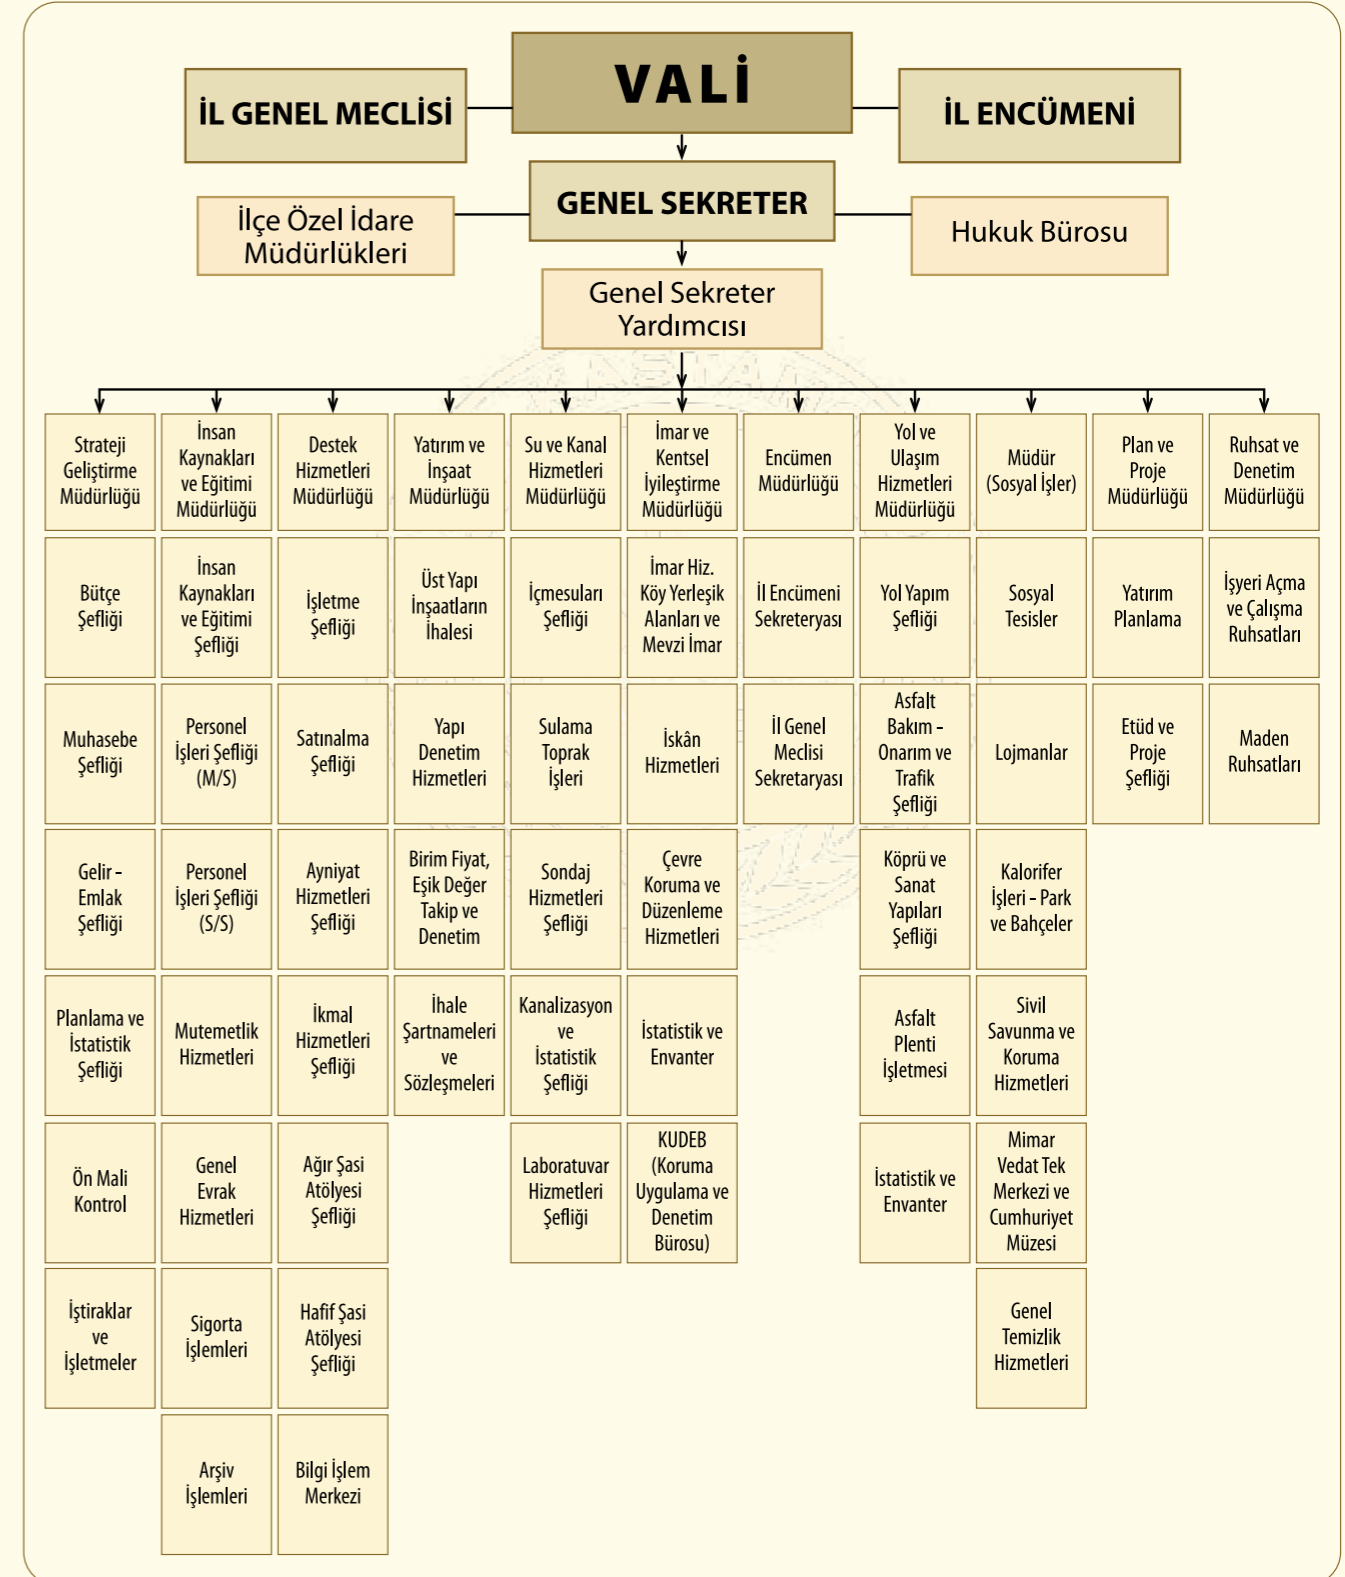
İL GENEL MECLİSİ

VALİ

İL ENCÜMENİ

İlçe Özel İdare Müdürlükleri

GENEL SEKRETER

Hukuk Bürosu

Genel Sekreter Yardımcısı

Strateji Geliştirme Müdürlüğü

Bütçe Şefliği

Muhasebe Şefliği

Gelir - Emlak Şefliği

Planlama ve İstatistik Şefliği

Ön Mali Kontrol

İştiraklar ve İşletmeler

İnsan Kaynakları ve Eğitimi Müdürlüğü

İnsan Kaynakları ve Eğitimi Şefliği

Personel İşleri Şefliği (M/S)

Personel İşleri Şefliği (S/S)

Mutemetlik Hizmetleri

Genel Evrak Hizmetleri

Sigorta İşlemleri

Arşiv İşlemleri

Destek Hizmetleri Müdürlüğü

İşletme Şefliği

Satınalma Şefliği

Ayniyat Hizmetleri Şefliği

İkmal Hizmetleri Şefliği

Ağır Şasi Atölyesi Şefliği

Hafif Şasi Atölyesi Şefliği

Bilgi İşlem Merkezi

Yatırım ve İnşaat Müdürlüğü

Üst Yapı İnşaatların İhalesi

Yapı Denetim Hizmetleri

Birim Fiyat, Eşik Değer Takip ve Denetim

İhale Şartnameleri ve Sözleşmeleri

Su ve Kanal Hizmetleri Müdürlüğü

İçmesuları Şefliği

Sulama Toprak İşleri

Sondaj Hizmetleri Şefliği

Kanalizasyon ve İstatistik Şefliği

Laboratuvar Hizmetleri Şefliği

İmar ve Kentsel İyileştirme Müdürlüğü

İmar Hiz. Köy Yerleşik Alanları ve Mevzi İmar

İskân Hizmetleri

Çevre Koruma ve Düzenleme Hizmetleri

İstatistik ve Envanter

KUDEB (Koruma Uygulama ve Denetim Bürosu)

Encümen Müdürlüğü

İl Encümeni Sekreteryası

İl Genel Meclisi Sekretaryası

Yol ve Ulaşım Hizmetleri Müdürlüğü

Yol Yapım Şefliği

Asfalt Bakım - Onarım ve Trafik Şefliği

Köprü ve Sanat Yapıları Şefliği

Asfalt Plenti İşletmesi

İstatistik ve Envanter

Müdür (Sosyal İşler)

Sosyal Tesisler

Lojmanlar

Kalorifer İşleri - Park ve Bahçeler

Sivil Savunma ve Koruma Hizmetleri

Mimar Vedat Tek Merkezi ve Cumhuriyet Müzesi

Genel Temizlik Hizmetleri

Plan ve Proje Müdürlüğü

Yatırım Planlama

Etüd ve Proje Şefliği

Ruhsat ve Denetim Müdürlüğü

İşyeri Açma ve Çalışma Ruhsatları

Maden Ruhsatları